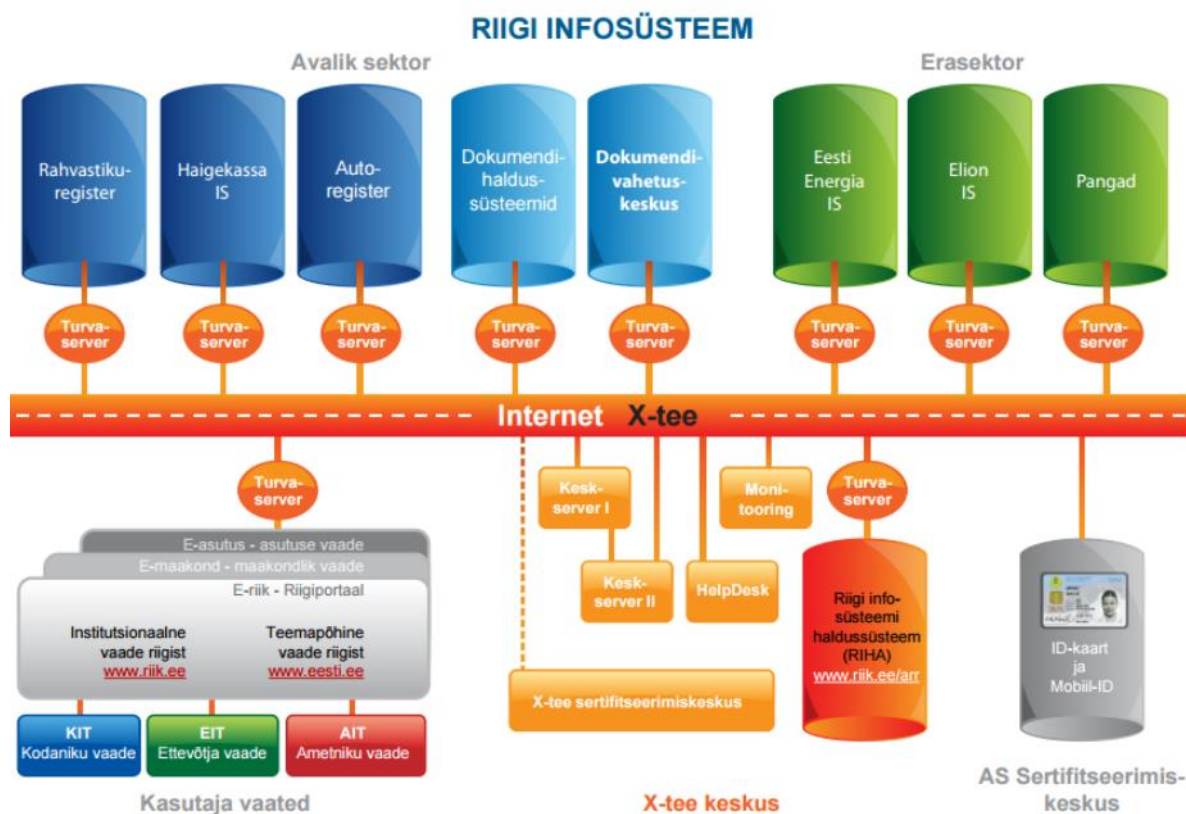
RIIGI INFOSÜSTEEM

Avalik sektor

Erasektor

Rahvastikuregister

Haigekassa IS

Autoregister

Dokumendihaldussüsteemid

Dokumendivahetuskeskus

Eesti Energia IS

Elion IS

Pangad

Turvaserver

Turvaserver

Turvaserver

Turvaserver

Turvaserver

Turvaserver

Turvaserver

Turvaserver

Internet X-tee

Turvaserver

E-asutus - asutuse vaade

E-maakond - maakondlik vaade

E-riik - Riigiportaal

Institutsionaalne vaade riigist www.riik.ee

Teemapõhine vaade riigist www.eesti.ee

KIT Kodaniku vaade

EIT Ettevõtja vaade

AIT Ametniku vaade

Kasutaja vaated

Keskserver I

Keskserver II

Monitooring

HelpDesk

X-tee sertifitseerimiskeskus

X-tee keskus

Turvaserver

Riigi infosüsteemi haldussüsteem (RIHA) www.riik.ee/arr

ID-kaart ja Mobiil-ID

AS Sertifitseerimiskeskus